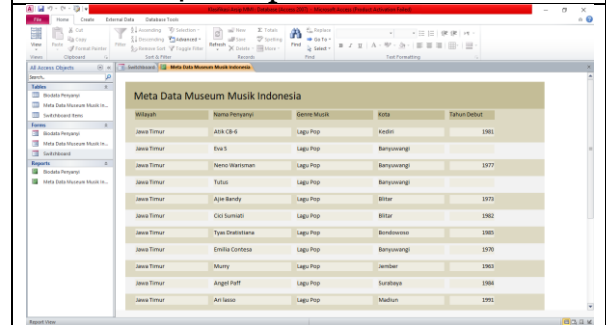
File Home Create External Data Database Tools

View Paste Cut Copy Format Painter Filter Ascending Descending Remove Sort Selection Advanced Toggle Filter Refresh All New Save Delete Totals Spelling More Find Replace Go To Select

Views Clipboard Sort & Filter Records Find Text Formatting

All Access Objects

Search...

Tables
Biodata Penyanyi
Meta Data Museum Musik In...
Switchboard Items

Forms
Biodata Penyanyi
Meta Data Museum Musik In...
Switchboard

Reports
Biodata Penyanyi
Meta Data Museum Musik In...

Switchboard | Meta Data Museum Musik Indonesia

Meta Data Museum Musik Indonesia

| Wilayah | Nama Penyanyi | Genre Musik | Kota | Tahun Debut |
|---|---|---|---|---|
| Jawa Timur | Atik CB-6 | Lagu Pop | Kediri | 1981 |
| Jawa Timur | Eva S | Lagu Pop | Banyuwangi | |
| Jawa Timur | Neno Warisman | Lagu Pop | Banyuwangi | 1977 |
| Jawa Timur | Tutus | Lagu Pop | Banyuwangi | |
| Jawa Timur | Ajie Bandy | Lagu Pop | Blitar | 1973 |
| Jawa Timur | Cici Sumiati | Lagu Pop | Blitar | 1982 |
| Jawa Timur | Tyas Dratistiana | Lagu Pop | Bondowoso | 1985 |
| Jawa Timur | Emilia Contesa | Lagu Pop | Banyuwangi | 1970 |
| Jawa Timur | Murry | Lagu Pop | Jember | 1963 |
| Jawa Timur | Angel Paff | Lagu Pop | Surabaya | 1984 |
| Jawa Timur | Ari lasso | Lagu Pop | Madiun | 1991 |

Report View